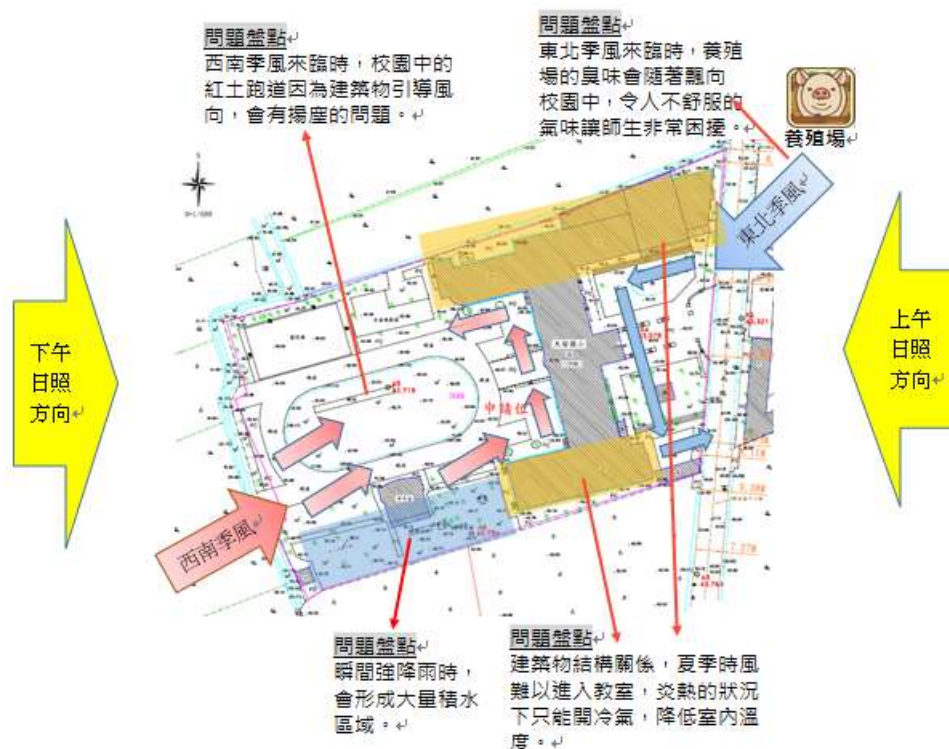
問題盤點
西南季風來臨時，校園中的紅土跑道因為建築物引導風向，會有揚塵的問題。

問題盤點
東北季風來臨時，養殖場的臭味會隨著飄向校園中，令人不舒服的氣味讓師生非常困擾。

養殖場

東北季風

下午
日照
方向

上午
日照
方向

中繼化

西南季風

問題盤點
瞬間強降雨時，會形成大量積水區域。

問題盤點
建築物結構關係，夏季時風難以進入教室，炎熱的狀況下只能開冷氣，降低室內溫度。